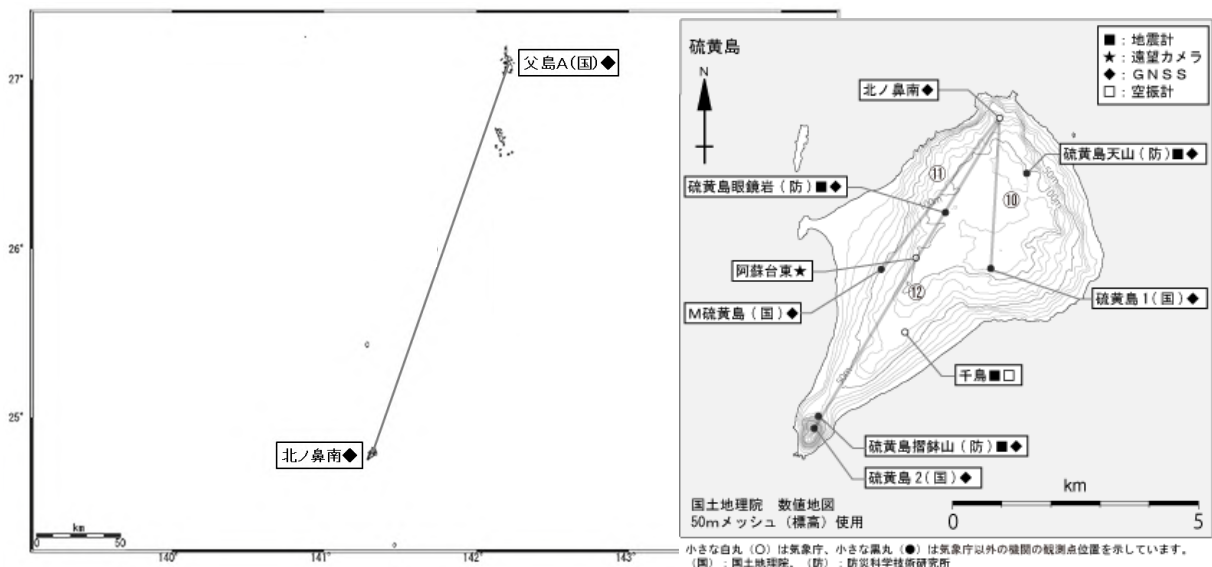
27°
父島A(国)◆
26°
25°
北ノ鼻南◆
km
0 50
140° 141° 142° 143°

硫黄島
N
■：地震計
★：遠望カメラ
◆：GNSS
□：空振計
北ノ鼻南◆
硫黄島天山（防）■◆
硫黄島眼鏡岩（防）■◆
⑪
⑩
阿蘇台東★
⑫
M硫黄島（国）◆
硫黄島１(国）◆
千鳥■□
硫黄島摺鉢山（防）■◆
硫黄島２(国）◆
国土地理院　数値地図
50mメッシュ（標高）使用
km
0 5

小さな白丸（○）は気象庁、小さな黒丸（●）は気象庁以外の機関の観測点位置を示しています。
（国）：国土地理院、（防）：防災科学技術研究所